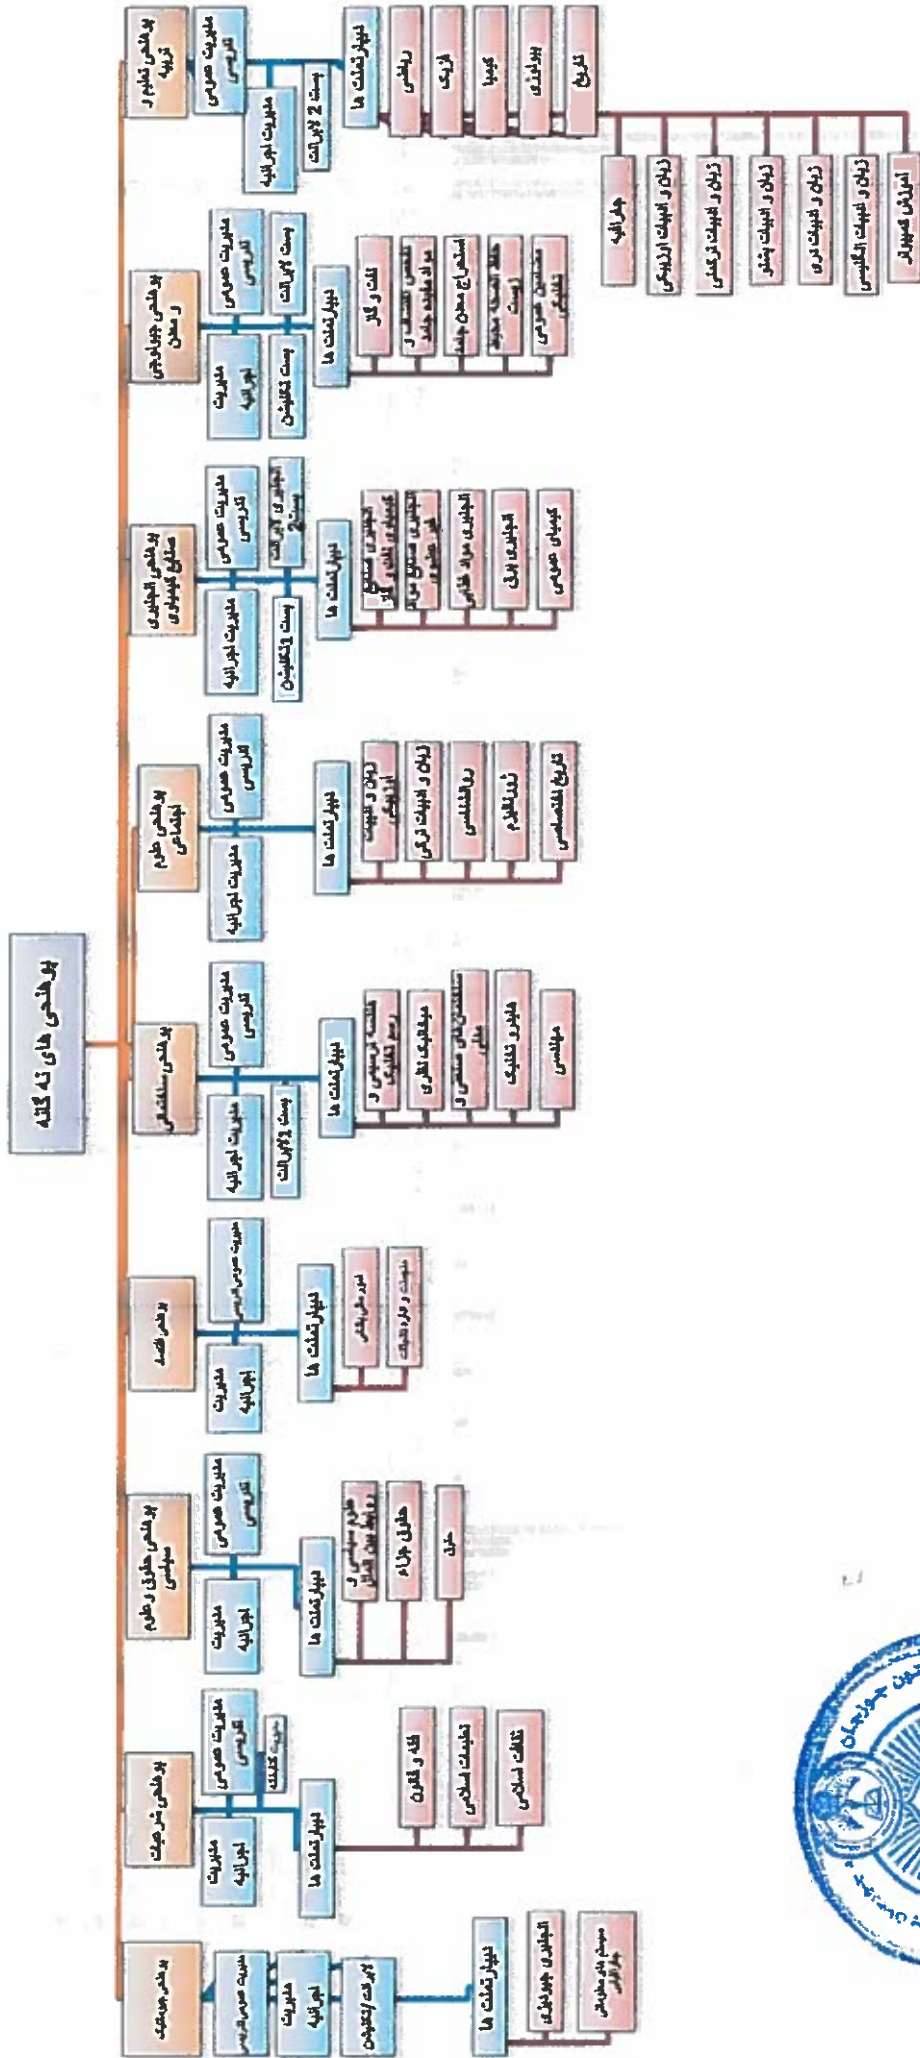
پوهنځی های ده گانه

پوهنځی تعلیم و تربیه
مدیریت عمومی تدریسی
مدیریت امور اداری
مدیریت کارآموزی
مدیریت ها
ریاضی
فزیک
کیمیا
بیولوژی
تاریخ
جغرافیه
زبان و ادبیات ازبیکی
زبان و ادبیات ترکمنی
زبان و ادبیات پشتو
زبان و ادبیات دری
زبان و ادبیات انگلیسی
انگلیسی عمومی

پوهنځی جیولوجی و معدن
مدیریت عمومی تدریسی
مدیریت امور اداری
مدیریت کارآموزی
مدیریت لابراتوار
دیپارتمنت ها
نفت و گاز
تکنالوژی استخراج مواد معدنی
استخراج معادن جامد
حفاظت محیط زیست
مهندسی عمومی

پوهنځی انجنیری صنایع کیمیاوی
مدیریت عمومی تدریسی
مدیریت امور اداری
مدیریت لابراتوار
مدیریت کارآموزی
دیپارتمنت ها
انجنیری صنایع کیمیاوی
انجنیری مواد غذایی
انجنیری برق
کیمیای عمومی

پوهنځی علوم اجتماعی
مدیریت عمومی تدریسی
مدیریت امور اداری
دیپارتمنت ها
زبان و ادبیات ازبیکی
زبان و ادبیات ترکی
روانشناسی
ژورنالیزم
تاریخ

پوهنځی ساختمانی
مدیریت عمومی تدریسی
مدیریت امور اداری
مدیریت لابراتوار
دیپارتمنت ها
ساختمان و مواد ساختمانی
میخانیک نظری
سازه های ساختمانی
جیودیزی
معماری

پوهنځی اقتصاد
مدیریت عمومی تدریسی
مدیریت امور اداری
دیپارتمنت ها
امور مالی و بانکی
مدیریت و اداره تجارت

پوهنځی حقوق و علوم سیاسی
مدیریت عمومی تدریسی
مدیریت امور اداری
دیپارتمنت ها
علوم سیاسی و روابط بین الملل
حقوق جزاء
حقوق

پوهنځی شرعیات
مدیریت عمومی تدریسی
مدیریت امور اداری
مدیریت کتابخانه
دیپارتمنت ها
فقه و قانون
تعلیمات اسلامی
ثقافت اسلامی

پوهنځی کمپیوتر ساینس
مدیریت عمومی تدریسی
مدیریت امور اداری
لابراتوار کمپیوتر
دیپارتمنت ها
انجنیری نرم افزار
سیستم های معلوماتی